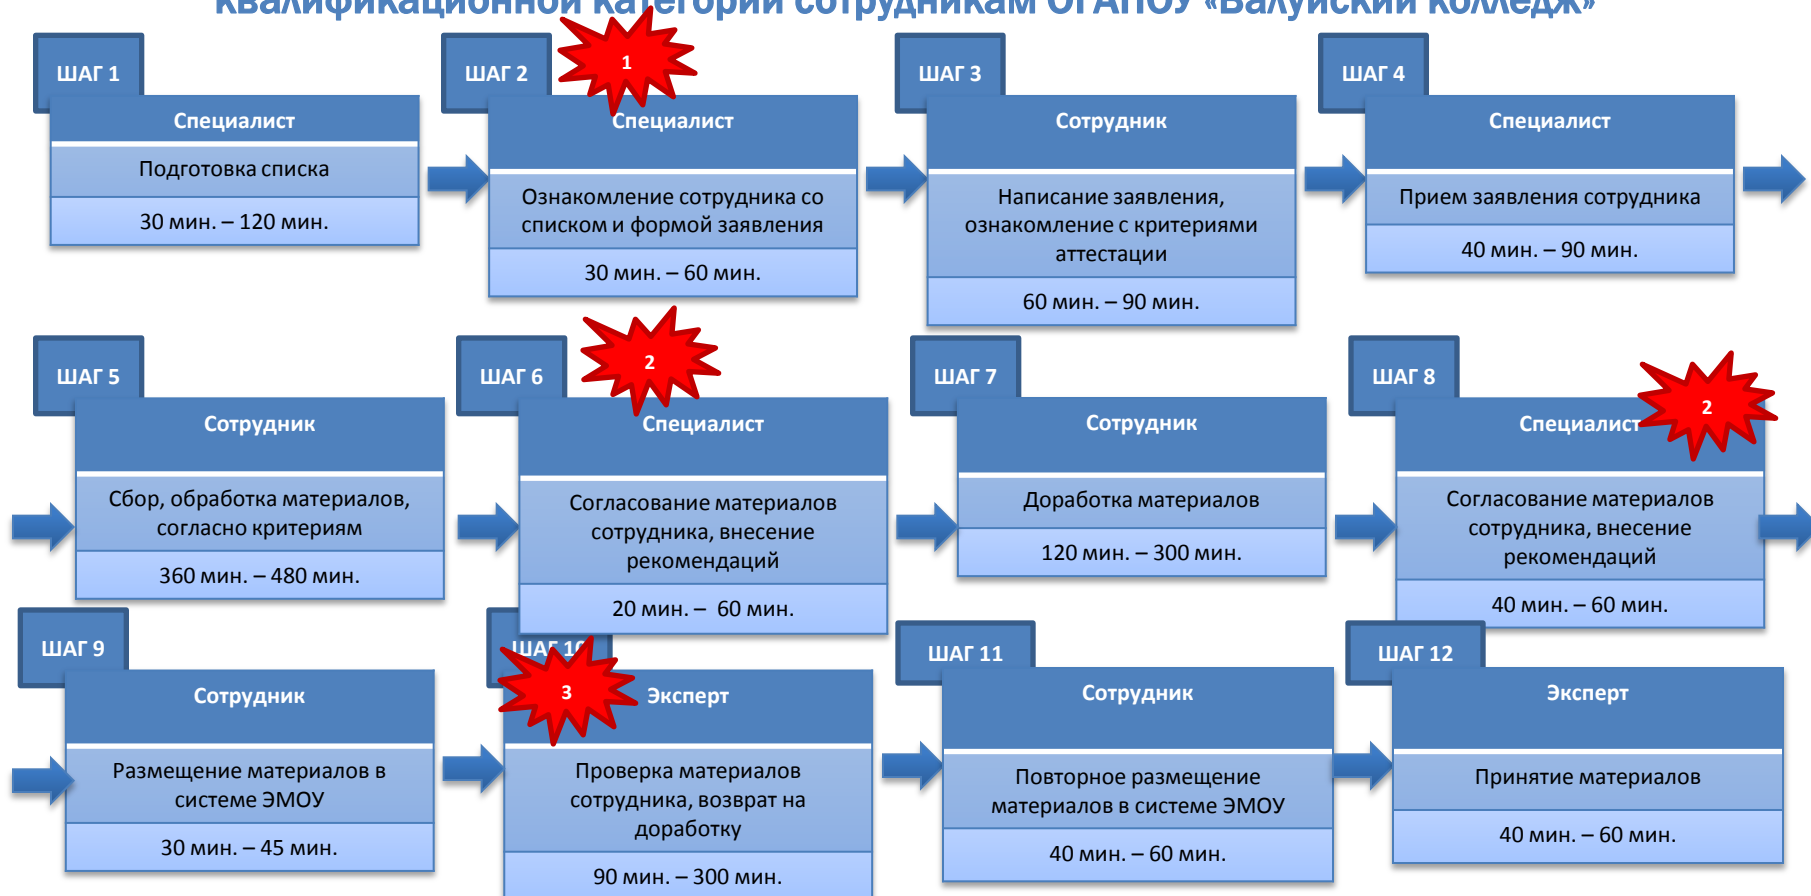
квалификационной категории сотрудникам ОГАПОУ «Валуйский колледж»

ШАГ 1
Специалист
Подготовка списка
30 мин. – 120 мин.

ШАГ 2
1
Специалист
Ознакомление сотрудника со списком и формой заявления
30 мин. – 60 мин.

ШАГ 3
Сотрудник
Написание заявления, ознакомление с критериями аттестации
60 мин. – 90 мин.

ШАГ 4
Специалист
Прием заявления сотрудника
40 мин. – 90 мин.

ШАГ 5
Сотрудник
Сбор, обработка материалов, согласно критериям
360 мин. – 480 мин.

ШАГ 6
2
Специалист
Согласование материалов сотрудника, внесение рекомендаций
20 мин. – 60 мин.

ШАГ 7
Сотрудник
Доработка материалов
120 мин. – 300 мин.

ШАГ 8
2
Специалист
Согласование материалов сотрудника, внесение рекомендаций
40 мин. – 60 мин.

ШАГ 9
Сотрудник
Размещение материалов в системе ЭМОУ
30 мин. – 45 мин.

ШАГ 1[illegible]
3
Эксперт
Проверка материалов сотрудника, возврат на доработку
90 мин. – 300 мин.

ШАГ 11
Сотрудник
Повторное размещение материалов в системе ЭМОУ
40 мин. – 60 мин.

ШАГ 12
Эксперт
Принятие материалов
40 мин. – 60 мин.